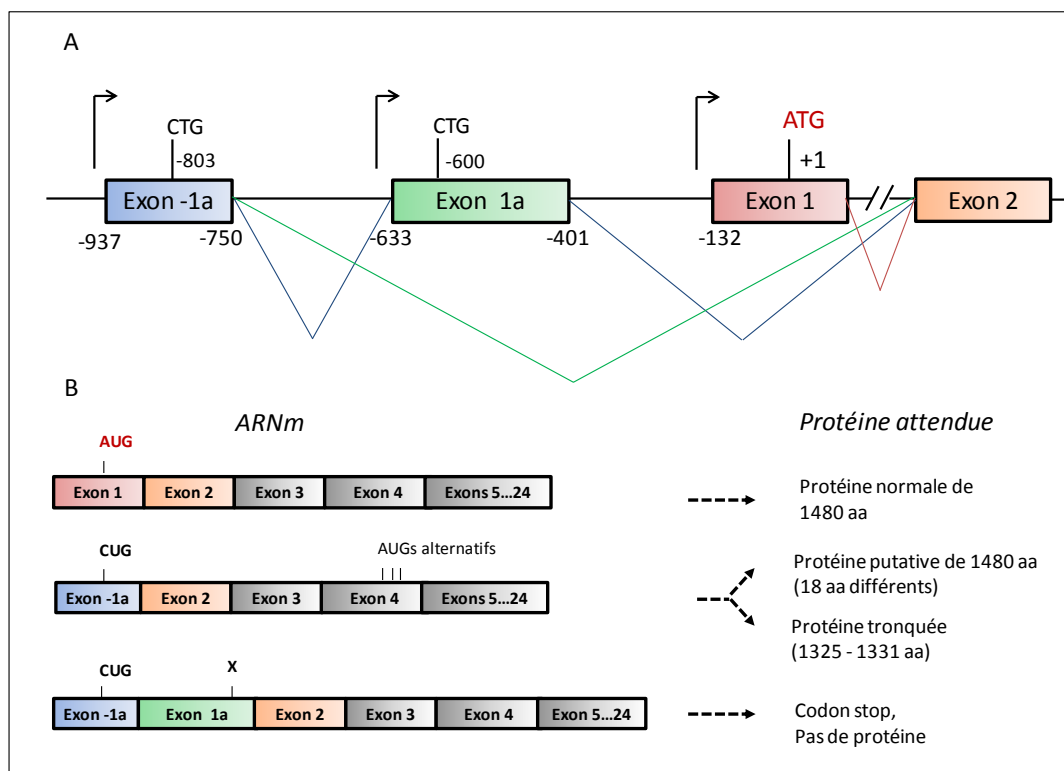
A

CTG
-803
Exon -1a
-937
-750

CTG
-600
Exon 1a
-633
-401

ATG
+1
Exon 1
-132

Exon 2

B

ARNm

Protéine attendue

AUG
| Exon 1 | Exon 2 | Exon 3 | Exon 4 | Exons 5…24 |
|---|---|---|---|---|

Protéine normale de 1480 aa

CUG
AUGs alternatifs
| Exon -1a | Exon 2 | Exon 3 | Exon 4 | Exons 5…24 |
|---|---|---|---|---|

Protéine putative de 1480 aa (18 aa différents)

Protéine tronquée (1325 - 1331 aa)

CUG
X
| Exon -1a | Exon 1a | Exon 2 | Exon 3 | Exon 4 | Exon 5…24 |
|---|---|---|---|---|---|

Codon stop, Pas de protéine